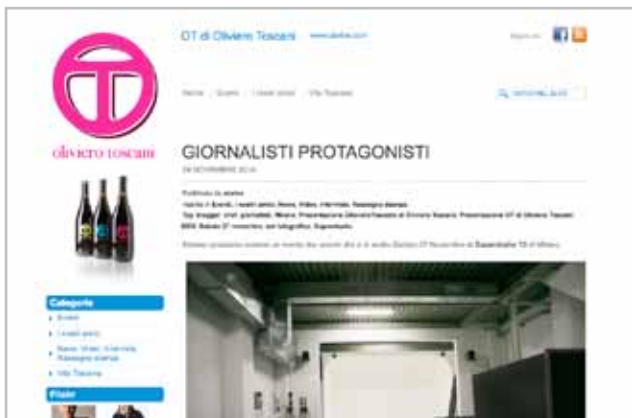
OT

oliviero toscani

OT di Oliviero Toscani www.otvino.com

Seguici su

Home | Eventi | I nostri amici | Vita Toscana

GIORNALISTI PROTAGONISTI

24 NOVEMBRE 2014

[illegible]

Categorie

Eventi

I nostri amici

News, Video, Interviste, Rassegna stampa

Vita Toscana

Flickr